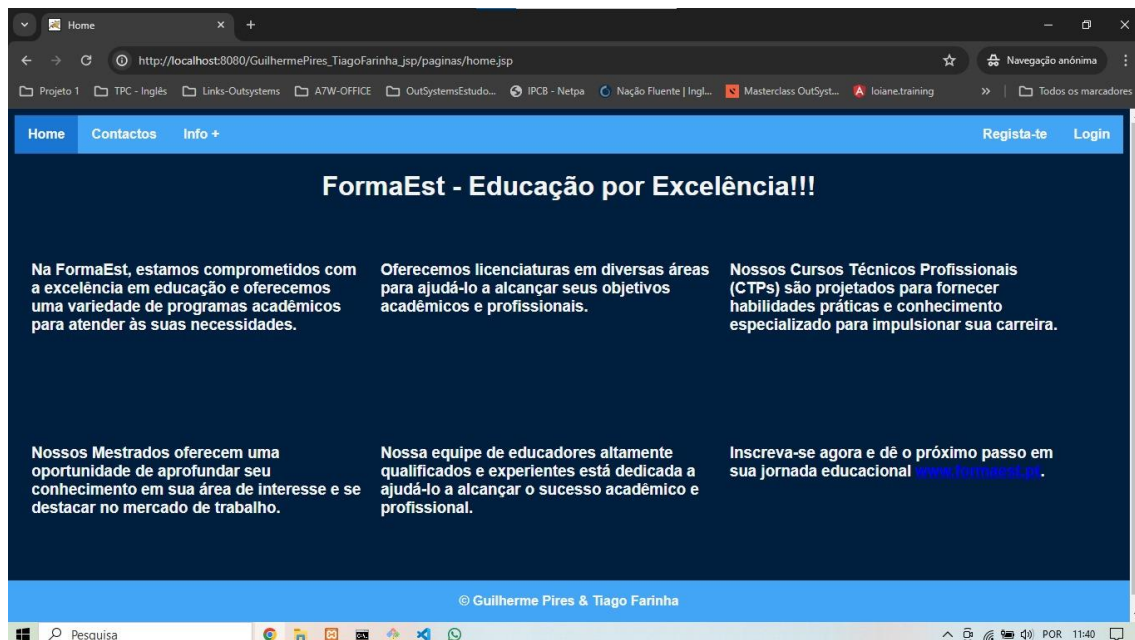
Home

http://localhost:8080/GuilhermePires_TiagoFarinha_jsp/paginas/home.jsp

Navegação anónima

Projeto 1 TPC - Inglês Links-Outsystems A7W-OFFICE OutSystemsEstudo... IPCB - Netpa Nação Fluente | Ingl... Masterclass OutSyst... loiane.training Todos os marcadores

Home Contactos Info + Regista-te Login

FormaEst - Educação por Excelência!!!

Na FormaEst, estamos comprometidos com a excelência em educação e oferecemos uma variedade de programas acadêmicos para atender às suas necessidades.

Oferecemos licenciaturas em diversas áreas para ajudá-lo a alcançar seus objetivos acadêmicos e profissionais.

Nossos Cursos Técnicos Profissionais (CTPs) são projetados para fornecer habilidades práticas e conhecimento especializado para impulsionar sua carreira.

Nossos Mestrados oferecem uma oportunidade de aprofundar seu conhecimento em sua área de interesse e se destacar no mercado de trabalho.

Nossa equipe de educadores altamente qualificados e experientes está dedicada a ajudá-lo a alcançar o sucesso acadêmico e profissional.

Inscreva-se agora e dê o próximo passo em sua jornada educacional www.formaest.pt.

© Guilherme Pires & Tiago Farinha

Pesquisa

POR 11:40